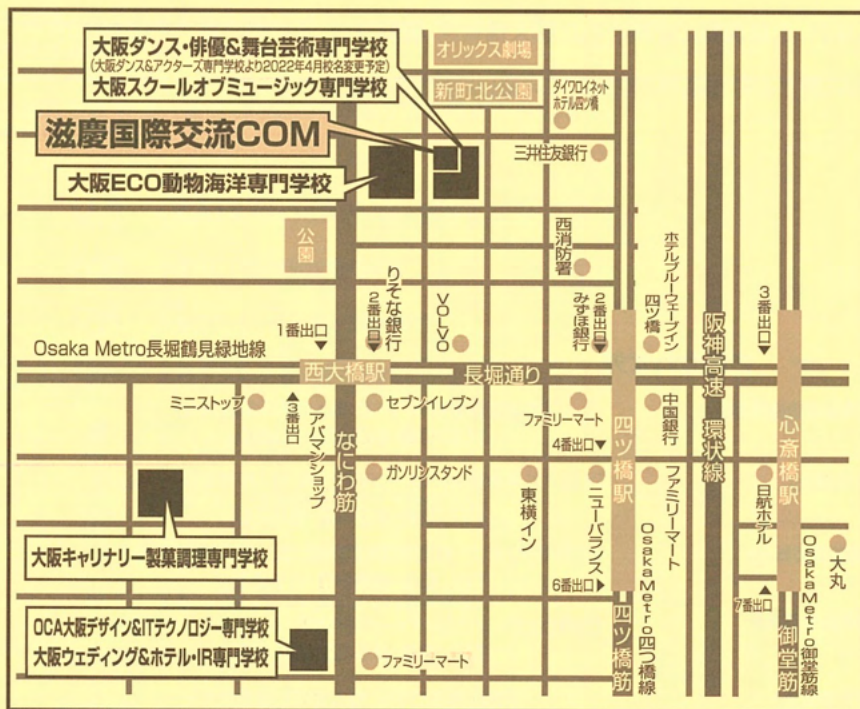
大阪ダンス・俳優&舞台芸術専門学校
(大阪ダンス&アクターズ専門学校より2022年4月校名変更予定)
大阪スクールオブミュージック専門学校

滋慶国際交流COM

大阪ECO動物海洋専門学校

オリックス劇場

新町北公園

ダイワロイネットホテル四ツ橋

三井住友銀行

公園

西消防署

ホテルブルーウェーブイン四ツ橋

阪神高速環状線

3番出口

2番出口

りそな銀行

VOLVO

2番出口

みずほ銀行

1番出口

Osaka Metro長堀鶴見緑地線

西大橋駅

長堀通り

ミニストップ

3番出口

アパマンショップ

セブンイレブン

なにわ筋

ファミリーマート

4番出口

中国銀行

四ツ橋駅

心斎橋駅

ガソリンスタンド

東横イン

ニューバランス

ファミリーマート

日航ホテル

Osaka Metro四つ橋線

Osaka Metro御堂筋線

6番出口

四ツ橋筋

7番出口

御堂筋

大丸

大阪キャリナリー製菓調理専門学校

OCA大阪デザイン&ITテクノロジー専門学校
大阪ウェディング&ホテル・IR専門学校

ファミリーマート